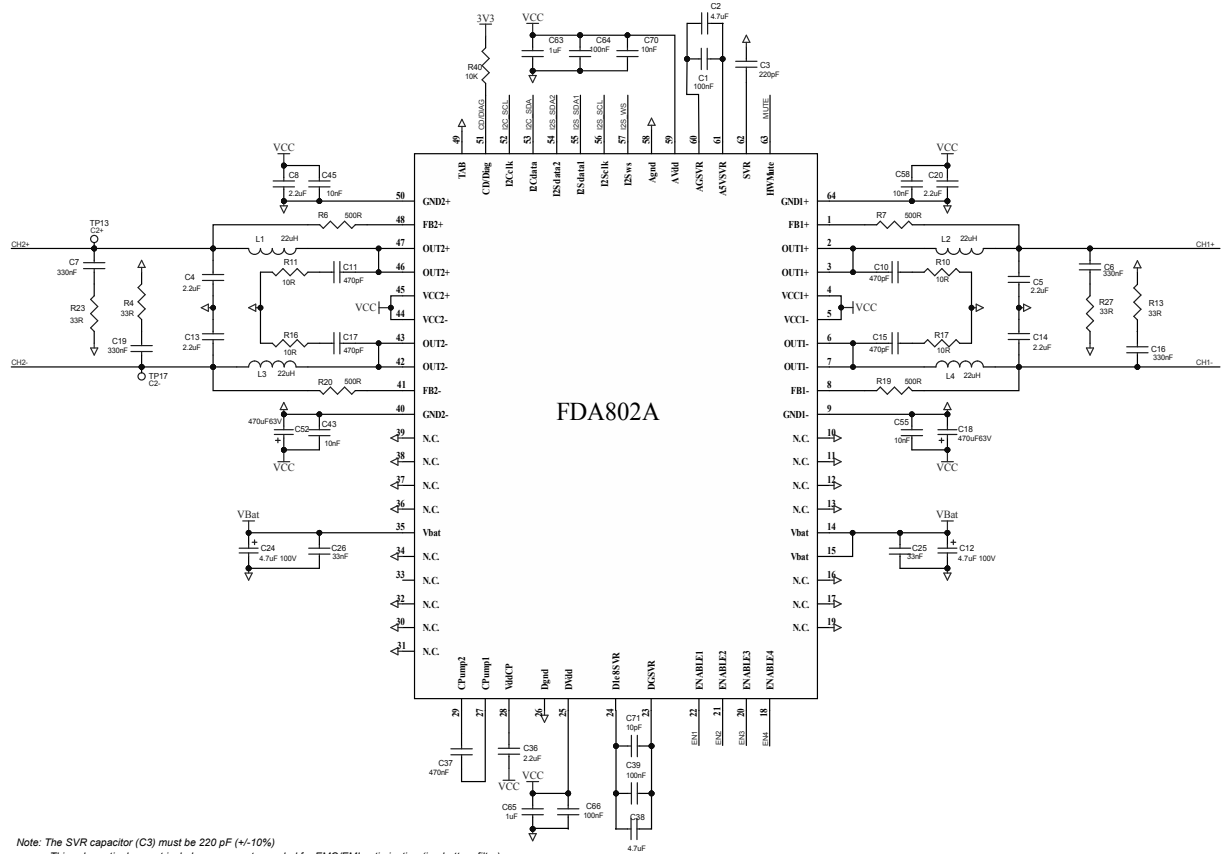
3V3
VCC
C2
4.7uF
R40
10K
C63
1uF
C64
100nF
C70
10nF
C1
100nF
C3
220pF
CD/DIAG
I2C_SCL
I2C_SDA
I2S_SDA2
I2S_SDA1
I2S_SCL
I2S_WS
MUTE
49
51
52
53
54
55
56
57
58
59
60
61
62
63
TAB
CD/Diag
I2Cclk
I2Cdata
I2Sdata2
I2Sdata1
I2Sclk
I2Sws
Agnd
AVdd
AGSVR
A5VSVR
SVR
HWMute
VCC
C8
2.2uF
C45
10nF
VCC
C58
10nF
C20
2.2uF
50 GND2+
64 GND1+
TP13
C2+
R6 500R
48 FB2+
R7 500R
1 FB1+
CH2+
L1 22uH
47 OUT2+
L2 22uH
2 OUT1+
CH1+
C7
330nF
R11
10R
C11
470pF
46 OUT2+
3 OUT1+
C10
470pF
R10
10R
C6
330nF
C4
2.2uF
R4
33R
45 VCC2+
VCC
44 VCC2-
4 VCC1+
VCC
5 VCC1-
C5
2.2uF
R27
33R
R13
33R
R23
33R
C13
2.2uF
R16
10R
C17
470pF
43 OUT2-
6 OUT1-
C15
470pF
R17
10R
C14
2.2uF
C19
330nF
L3 22uH
42 OUT2-
7 OUT1-
L4 22uH
C16
330nF
CH2-
TP17
C2-
R20 500R
41 FB2-
8 FB1-
R19 500R
CH1-
470uF63V
C52
C43
10nF
40 GND2-
9 GND1-
C55
10nF
C18
470uF63V
VCC
FDA802A
VCC
39 N.C.
38 N.C.
37 N.C.
36 N.C.
10 N.C.
11 N.C.
12 N.C.
13 N.C.
VBat
35 Vbat
VBat
14 Vbat
15 Vbat
C24
4.7uF 100V
C26
33nF
C25
33nF
C12
4.7uF 100V
34 N.C.
33 N.C.
32 N.C.
30 N.C.
31 N.C.
16 N.C.
17 N.C.
19 N.C.
CPump2
CPump1
Vdd/CP
Dgnd
DVdd
Dic8SVR
DGSVR
ENABLE1
ENABLE2
ENABLE3
ENABLE4
29
27
28
26
25
24
23
22
21
20
18
C71
10pF
EN1
EN2
EN3
EN4
C37
470nF
C36
2.2uF
VCC
C39
100nF
VCC
C65
1uF
C66
100nF
C38
4.7uF
Note: The SVR capacitor (C3) must be 220 pF (+/-10%)
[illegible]